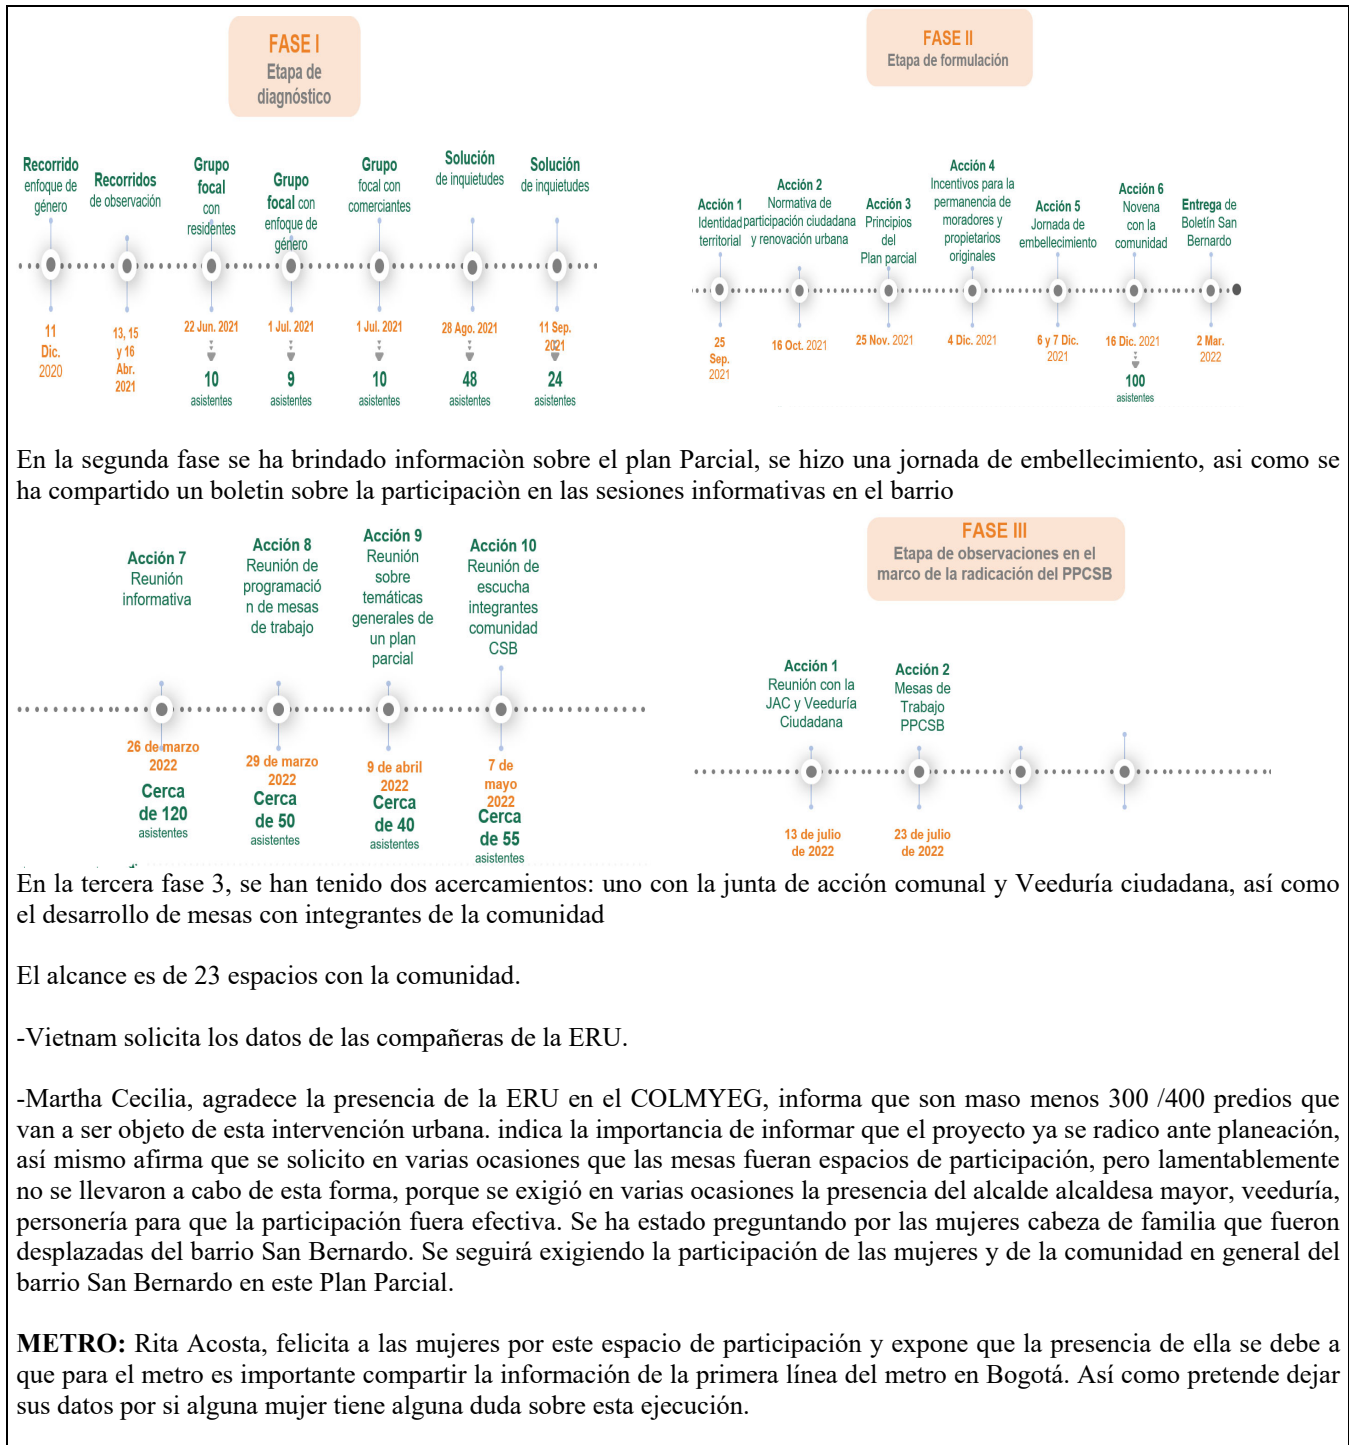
FASE I
Etapa de diagnóstico

Recorrido enfoque de género
11 Dic. 2020

Recorridos de observación
13, 15 y 16 Abr. 2021

Grupo focal con residentes
22 Jun. 2021
10 asistentes

Grupo focal con enfoque de género
1 Jul. 2021
9 asistentes

Grupo focal con comerciantes
1 Jul. 2021
10 asistentes

Solución de inquietudes
28 Ago. 2021
48 asistentes

Solución de inquietudes
11 Sep. 2021
24 asistentes

FASE II
Etapa de formulación

Acción 1 Identidad territorial
25 Sep. 2021

Acción 2 Normativa de participación ciudadana y renovación urbana
16 Oct. 2021

Acción 3 Principios del Plan parcial
25 Nov. 2021

Acción 4 Incentivos para la permanencia de moradores y propietarios originales
4 Dic. 2021

Acción 5 Jornada de embellecimiento
6 y 7 Dic. 2021

Acción 6 Novena con la comunidad
16 Dic. 2021
100 asistentes

Entrega de Boletín San Bernardo
2 Mar. 2022

En la segunda fase se ha brindado informaciòn sobre el plan Parcial, se hizo una jornada de embellecimiento, asi como se ha compartido un boletin sobre la participaciòn en las sesiones informativas en el barrio

Acción 7 Reunión informativa
26 de marzo 2022
Cerca de 120 asistentes

Acción 8 Reunión de programación de mesas de trabajo
29 de marzo 2022
Cerca de 50 asistentes

Acción 9 Reunión sobre temáticas generales de un plan parcial
9 de abril 2022
Cerca de 40 asistentes

Acción 10 Reunión de escucha integrantes comunidad CSB
7 de mayo 2022
Cerca de 55 asistentes

FASE III
Etapa de observaciones en el marco de la radicación del PPCSB

Acción 1 Reunión con la JAC y Veeduría Ciudadana
13 de julio de 2022

Acción 2 Mesas de Trabajo PPCSB
23 de julio de 2022

En la tercera fase 3, se han tenido dos acercamientos: uno con la junta de acción comunal y Veeduría ciudadana, así como el desarrollo de mesas con integrantes de la comunidad

El alcance es de 23 espacios con la comunidad.

-Vietnam solicita los datos de las compañeras de la ERU.

-Martha Cecilia, agradece la presencia de la ERU en el COLMYEG, informa que son maso menos 300 /400 predios que van a ser objeto de esta intervención urbana. indica la importancia de informar que el proyecto ya se radico ante planeación, así mismo afirma que se solicito en varias ocasiones que las mesas fueran espacios de participación, pero lamentablemente no se llevaron a cabo de esta forma, porque se exigió en varias ocasiones la presencia del alcalde alcaldesa mayor, veeduría, personería para que la participación fuera efectiva. Se ha estado preguntando por las mujeres cabeza de familia que fueron desplazadas del barrio San Bernardo. Se seguirá exigiendo la participación de las mujeres y de la comunidad en general del barrio San Bernardo en este Plan Parcial.

METRO: Rita Acosta, felicita a las mujeres por este espacio de participación y expone que la presencia de ella se debe a que para el metro es importante compartir la información de la primera línea del metro en Bogotá. Así como pretende dejar sus datos por si alguna mujer tiene alguna duda sobre esta ejecución.